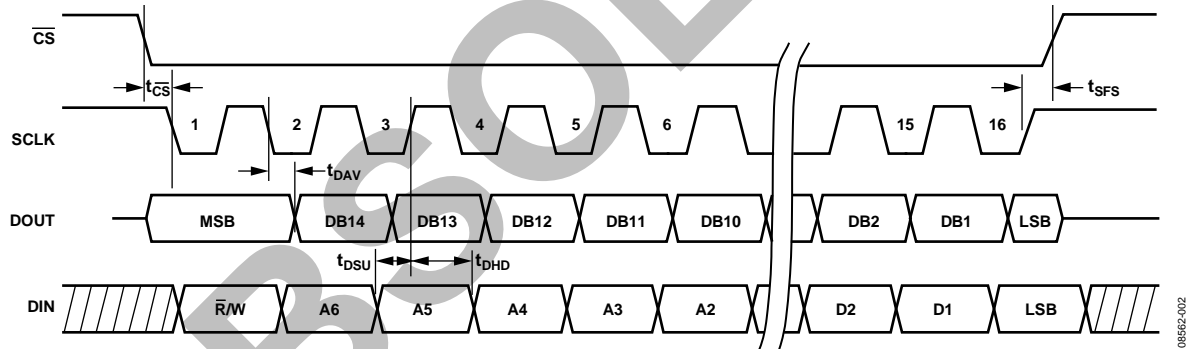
$\overline{CS}$

$t_{\overline{CS}}$

$t_{SFS}$

SCLK

1 2 3 4 5 6 15 16

$t_{DAV}$

DOUT

MSB DB14 DB13 DB12 DB11 DB10 DB2 DB1 LSB

$t_{DSU}$ $t_{DHD}$

DIN

$\overline{R}$/W A6 A5 A4 A3 A2 D2 D1 LSB

08562-002